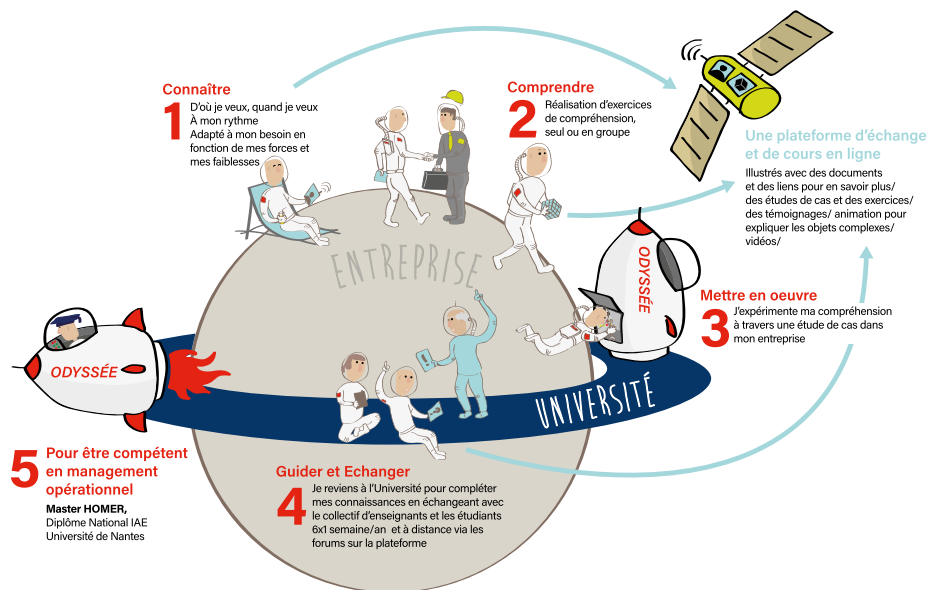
Connaître
1
D'où je veux, quand je veux
À mon rythme
Adapté à mon besoin en fonction de mes forces et mes faiblesses

Comprendre
2
Réalisation d'exercices de compréhension, seul ou en groupe

Une plateforme d'échange et de cours en ligne
Illustrés avec des documents et des liens pour en savoir plus/ des études de cas et des exercices/ des témoignages/ animation pour expliquer les objets complexes/ vidéos/

ENTREPRISE

ODYSSÉE

Mettre en oeuvre
3
J'expérimente ma compréhension à travers une étude de cas dans mon entreprise

ODYSSÉE

UNIVERSITÉ

5
Pour être compétent en management opérationnel
Master HOMER,
Diplôme National IAE
Université de Nantes

Guider et Echanger
4
Je reviens à l'Université pour compléter mes connaissances en échangeant avec le collectif d'enseignants et les étudiants 6x1 semaine/an et à distance via les forums sur la plateforme